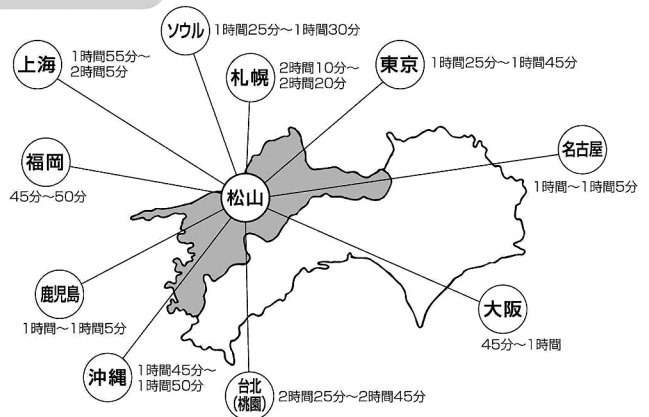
ソウル 1時間25分～1時間30分

上海 1時間55分～2時間5分

札幌 2時間10分～2時間20分

東京 1時間25分～1時間45分

福岡 45分～50分

松山

名古屋 1時間～1時間5分

鹿児島 1時間～1時間5分

大阪 45分～1時間

沖縄 1時間45分～1時間50分

台北(桃園) 2時間25分～2時間45分